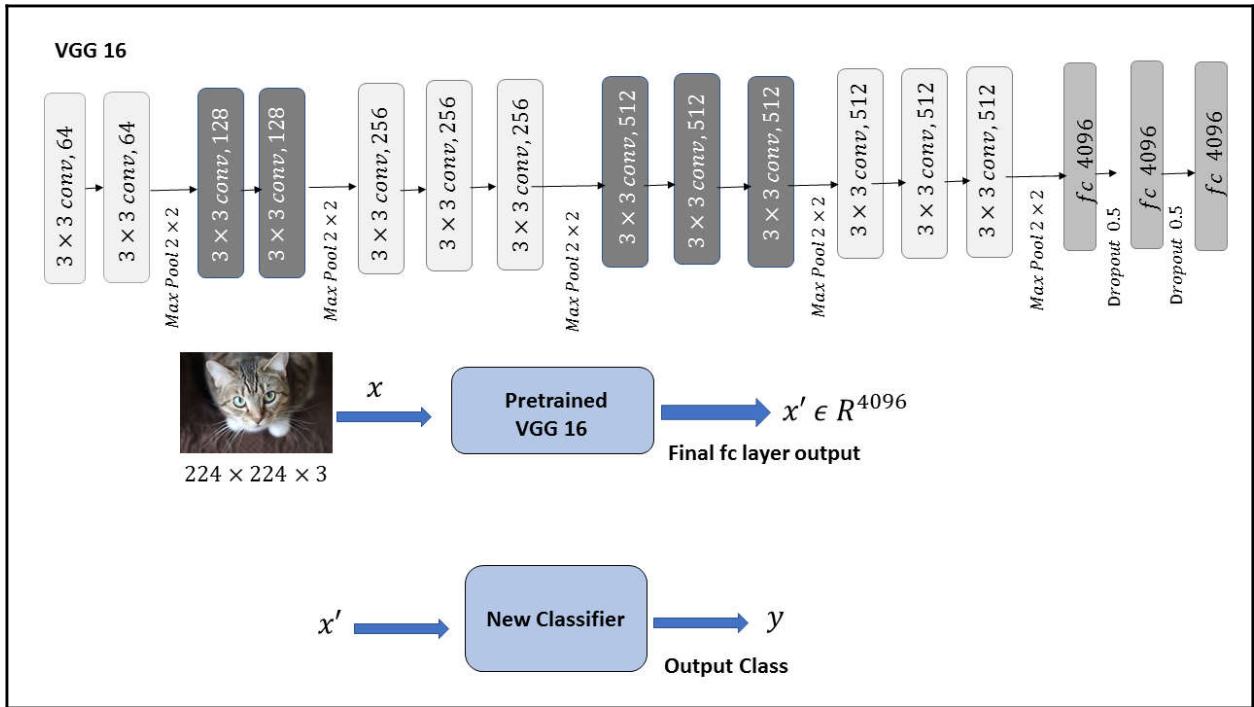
VGG 16

$3 \times 3\ conv, 64$

$3 \times 3\ conv, 64$

$Max\ Pool\ 2 \times 2$

$3 \times 3\ conv, 128$

$3 \times 3\ conv, 128$

$Max\ Pool\ 2 \times 2$

$3 \times 3\ conv, 256$

$3 \times 3\ conv, 256$

$3 \times 3\ conv, 256$

$Max\ Pool\ 2 \times 2$

$3 \times 3\ conv, 512$

$3 \times 3\ conv, 512$

$3 \times 3\ conv, 512$

$Max\ Pool\ 2 \times 2$

$3 \times 3\ conv, 512$

$3 \times 3\ conv, 512$

$3 \times 3\ conv, 512$

$Max\ Pool\ 2 \times 2$

$fc\ 4096$

$Dropout\ 0.5$

$fc\ 4096$

$Dropout\ 0.5$

$fc\ 4096$

$x$

Pretrained VGG 16

$x' \in R^{4096}$

Final fc layer output

$224 \times 224 \times 3$

$x'$

New Classifier

$y$

Output Class